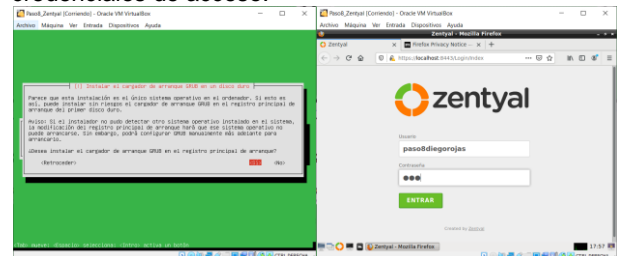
credenciales de acceso.

Paso8_Zentyal [Corriendo] - Oracle VM VirtualBox
Archivo Máquina Ver Entrada Dispositivos Ayuda

[!] Instalar el cargador de arranque GRUB en un disco duro

Parece que esta instalación es el único sistema operativo en el ordenador. Si esto es así, puede instalar sin riesgos el cargador de arranque GRUB en el registro principal de arranque del primer disco duro.

Aviso: Si el instalador no pudo detectar otro sistema operativo instalado en el sistema, la modificación del registro principal de arranque hará que ese sistema operativo no pueda arrancarse. Sin embargo, podrá configurar GRUB manualmente más adelante para arrancarlo.

¿Desea instalar el cargador de arranque GRUB en el registro principal de arranque?

<Retroceder> <Sí> <No>

<Tab> mueve; <Espacio> selecciona; <Intro> activa un botón

CTRL DERECHA

Paso8_Zentyal [Corriendo] - Oracle VM VirtualBox
Archivo Máquina Ver Entrada Dispositivos Ayuda
Zentyal - Mozilla Firefox
Zentyal × Firefox Privacy Notice — ×
https://localhost:8443/Login/Index

zentyal

Usuario
paso8diegorojas
Contraseña
●●●
ENTRAR

Created by Zentyal

Zentyal - Mozilla Firefox
17:57
CTRL DERECHA